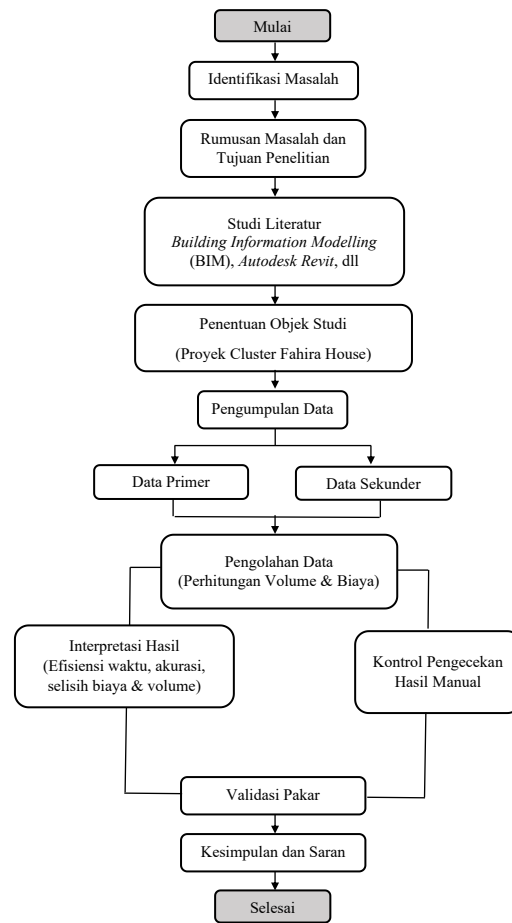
Mulai

Identifikasi Masalah

Rumusan Masalah dan Tujuan Penelitian

Studi Literatur *Building Information Modelling* (BIM), *Autodesk Revit*, dll

Penentuan Objek Studi

(Proyek Cluster Fahira House)

Pengumpulan Data

Data Primer

Data Sekunder

Pengolahan Data (Perhitungan Volume & Biaya)

Interpretasi Hasil (Efisiensi waktu, akurasi, selisih biaya & volume)

Kontrol Pengecekan Hasil Manual

Validasi Pakar

Kesimpulan dan Saran

Selesai